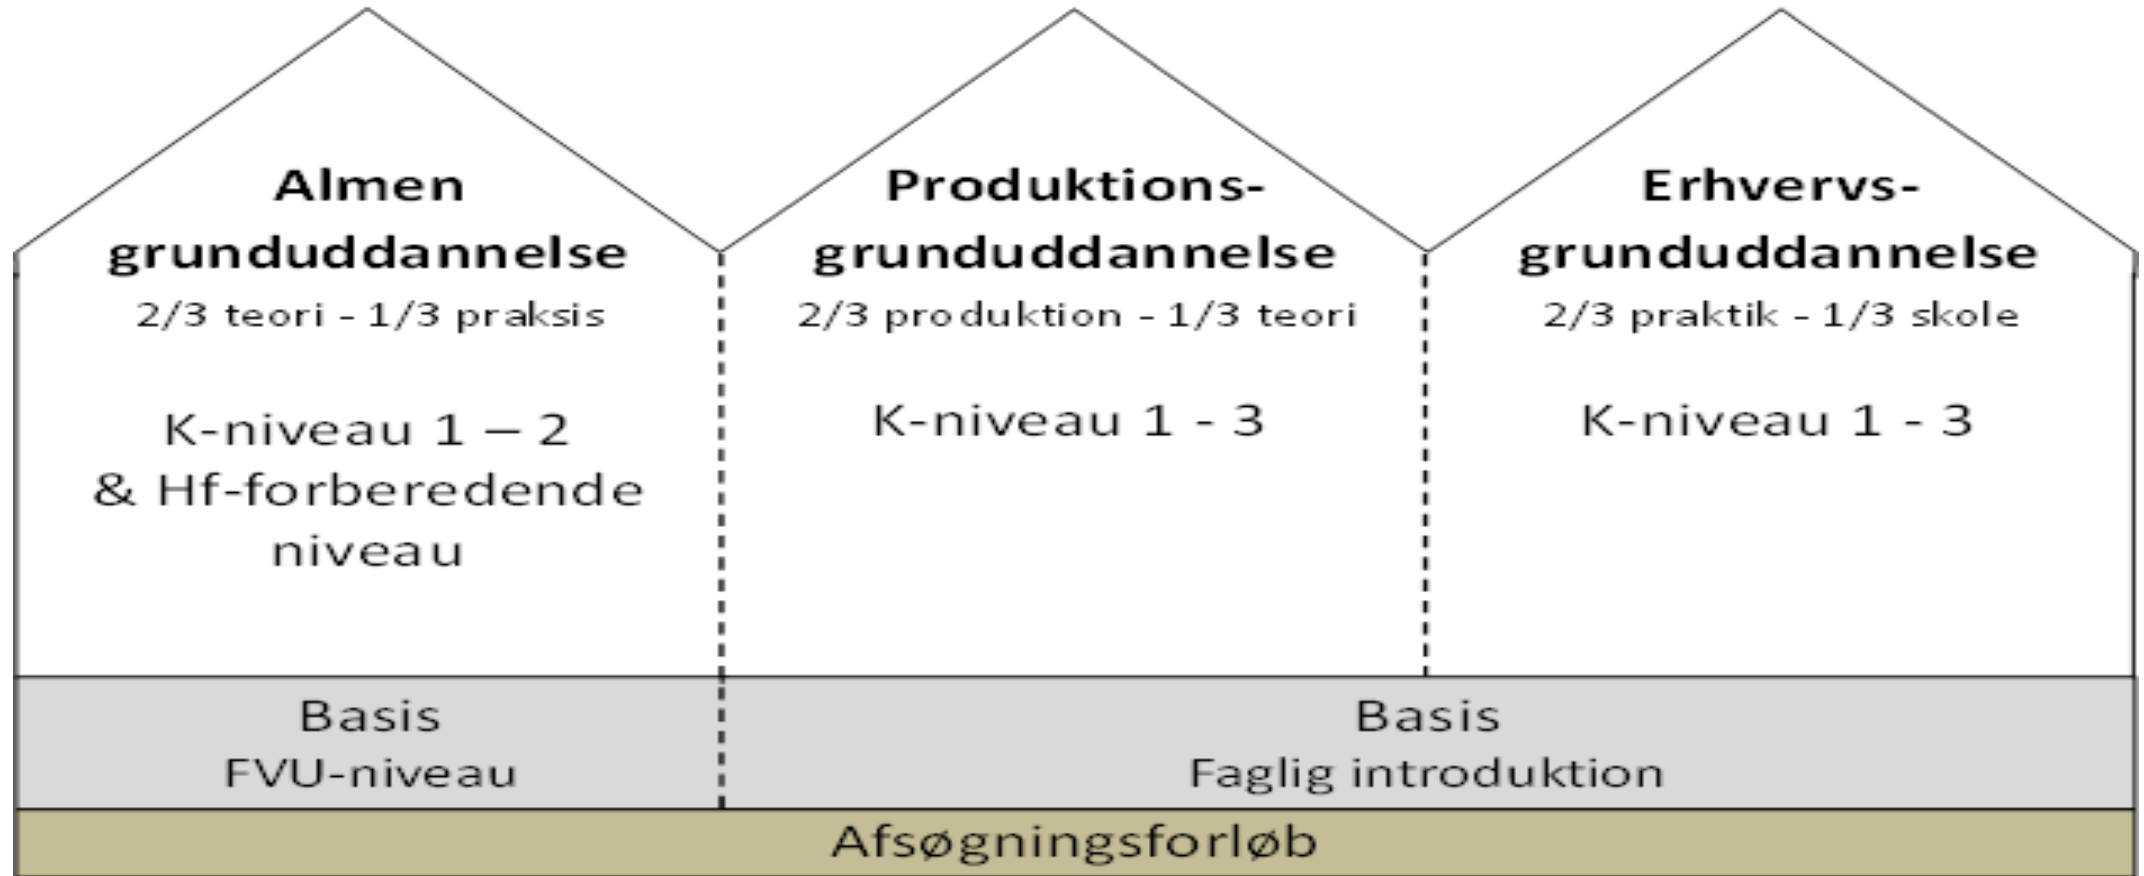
Almen grunduddannelse
2/3 teori - 1/3 praksis

K-niveau 1 – 2 & Hf-forberedende niveau

Produktions-grunduddannelse
2/3 produktion - 1/3 teori

K-niveau 1 - 3

Erhvervs-grunduddannelse
2/3 praktik - 1/3 skole

K-niveau 1 - 3

Basis
FVU-niveau

Basis
Faglig introduktion

Afsøgningsforløb